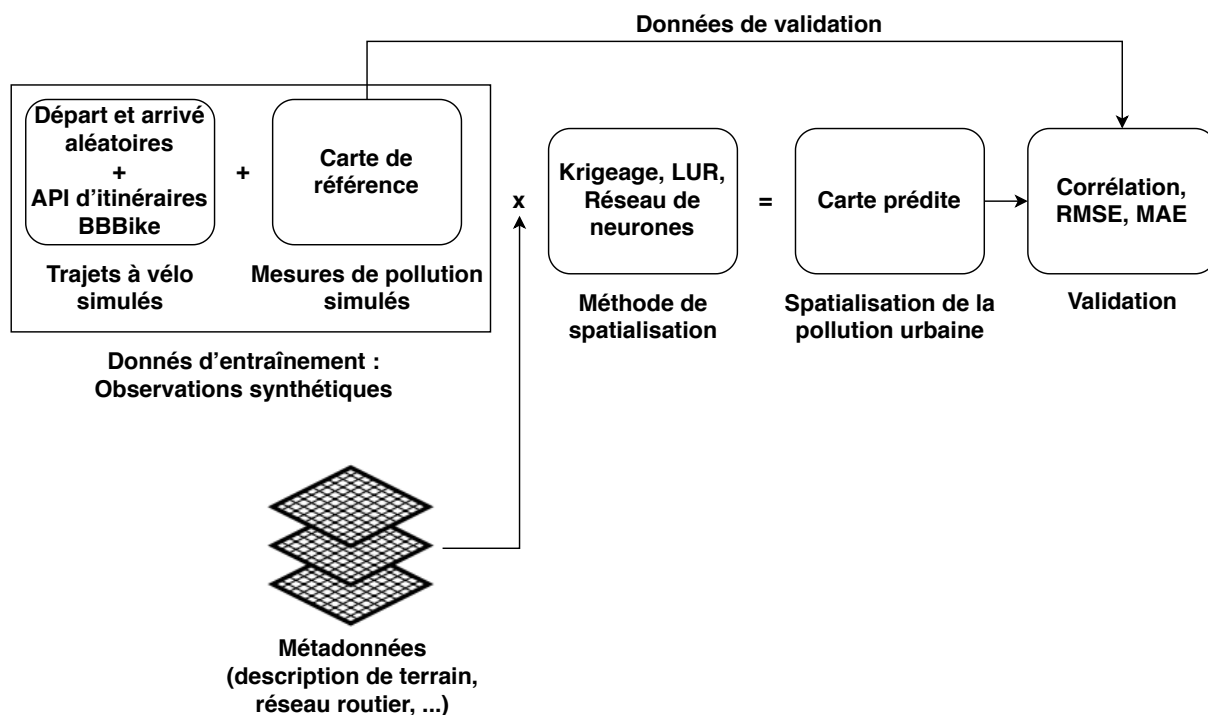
Données de validation

Départ et arrivé aléatoires
+
API d'itinéraires BBBike

+

Carte de référence

Trajets à vélo simulés

Mesures de pollution simulés

Donnés d'entraînement : Observations synthétiques

x

Krigeage, LUR, Réseau de neurones

Méthode de spatialisation

=

Carte prédite

Spatialisation de la pollution urbaine

Corrélation, RMSE, MAE

Validation

Métadonnées (description de terrain, réseau routier, ...)